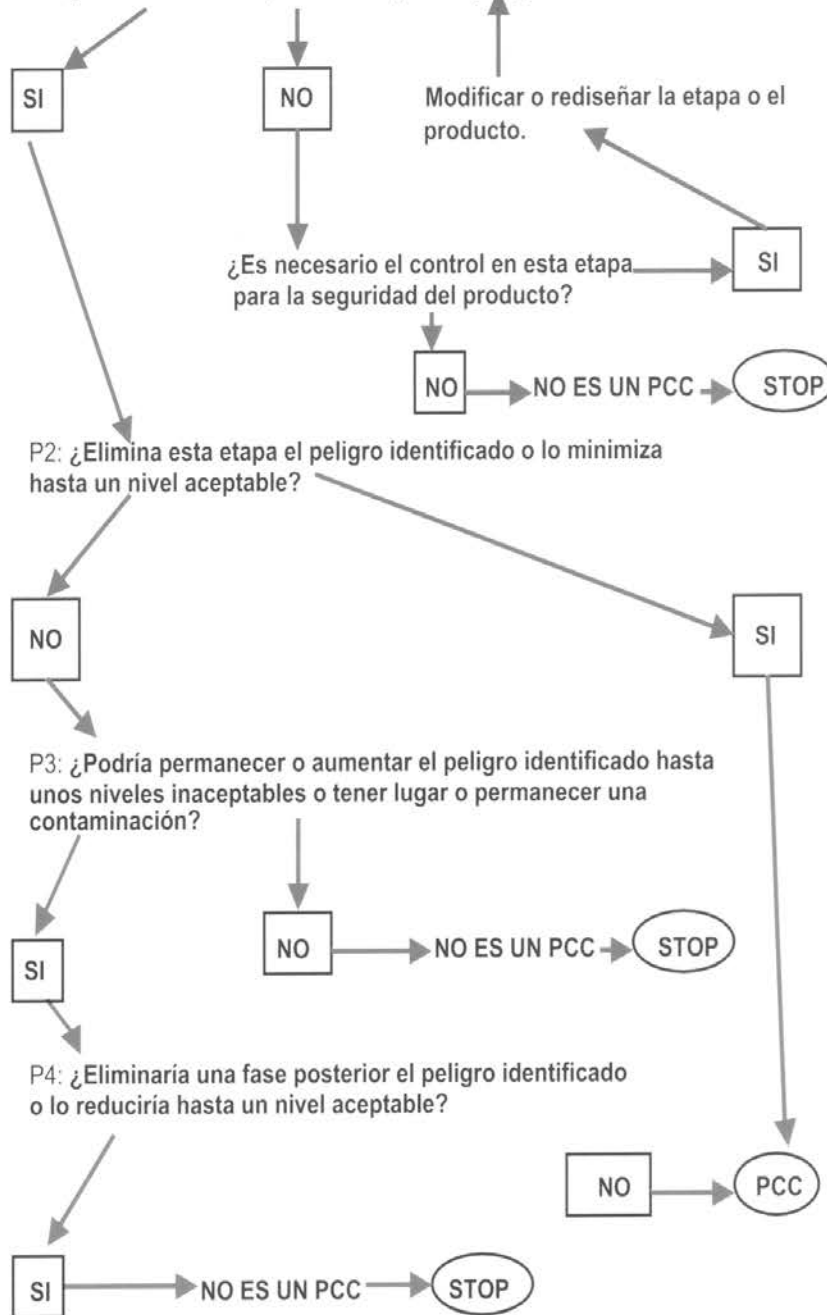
SI

NO

Modificar o rediseñar la etapa o el producto.

¿Es necesario el control en esta etapa para la seguridad del producto?

SI

NO

NO ES UN PCC

STOP

P2: ¿Elimina esta etapa el peligro identificado o lo minimiza hasta un nivel aceptable?

NO

SI

P3: ¿Podría permanecer o aumentar el peligro identificado hasta unos niveles inaceptables o tener lugar o permanecer una contaminación?

SI

NO

NO ES UN PCC

STOP

P4: ¿Eliminaría una fase posterior el peligro identificado o lo reduciría hasta un nivel aceptable?

NO

PCC

SI

NO ES UN PCC

STOP